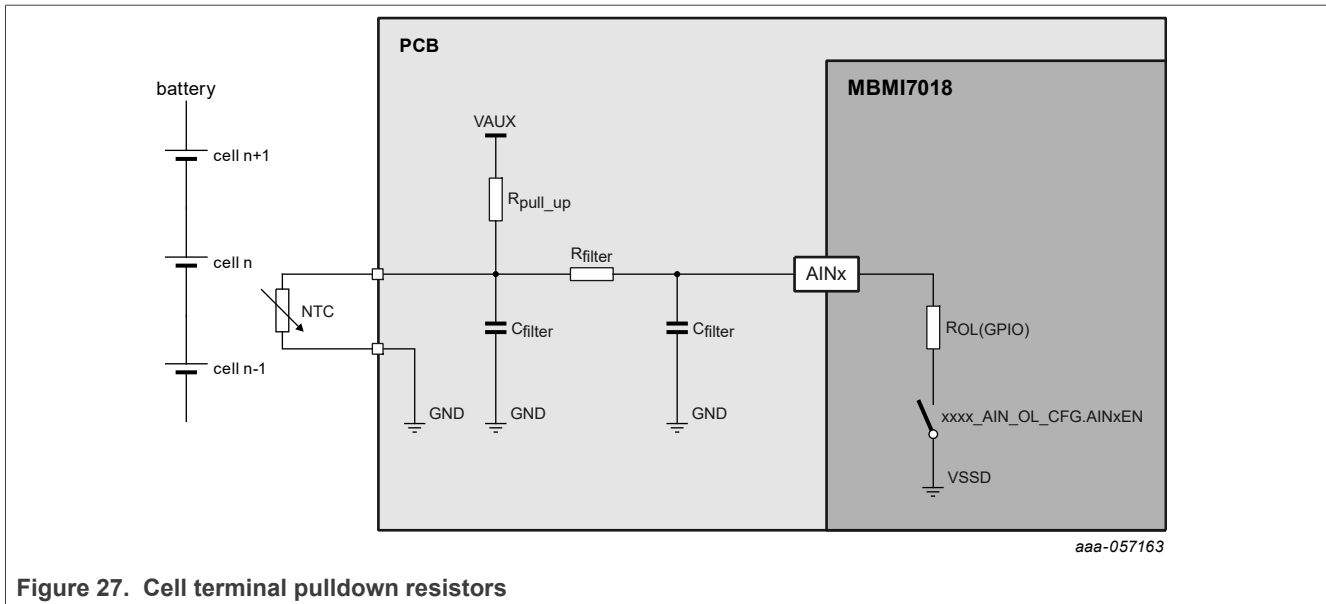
PCB

MBMI7018

battery

cell n+1

cell n

cell n-1

NTC

VAUX

$R_{pull\_up}$

$R_{filter}$

$C_{filter}$

$C_{filter}$

AINx

$R_{OL(GPIO)}$

xxxx_AIN_OL_CFG.AINxEN

VSSD

GND

GND

GND

aaa-057163

Figure 27. Cell terminal pulldown resistors